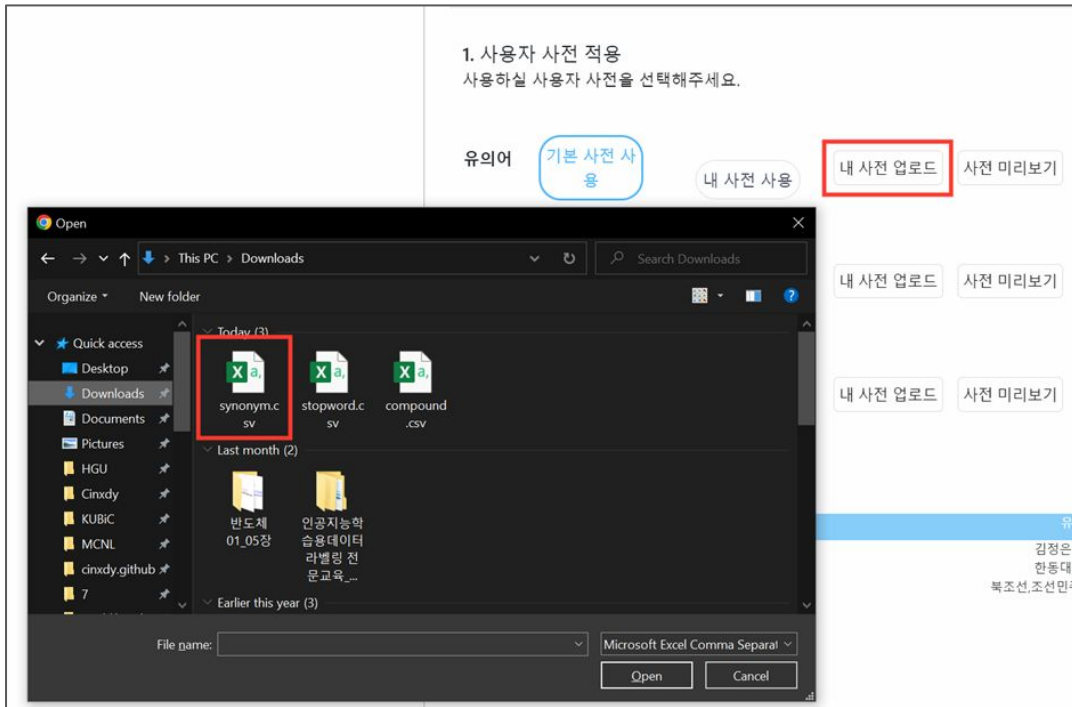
1. 사용자 사전 적용
사용하실 사용자 사전을 선택해주세요.

유의어 기본 사전 사용 내 사전 사용 내 사전 업로드 사전 미리보기

내 사전 업로드 사전 미리보기

내 사전 업로드 사전 미리보기

유
김정은
한동대
북조선,조선민

Open

This PC > Downloads

Search Downloads

Organize ▾ New folder

Quick access
Desktop
Downloads
Documents
Pictures
HGU
Cinxdy
KUBiC
MCNL
cinxdy.github
7

Today (3)
synonym.csv
stopword.csv
compound.csv

Last month (2)
반도체 01_05장
인공지능학습용데이터 라벨링 전문교육_...

Earlier this year (3)

File name:
Microsoft Excel Comma Separat
Open
Cancel